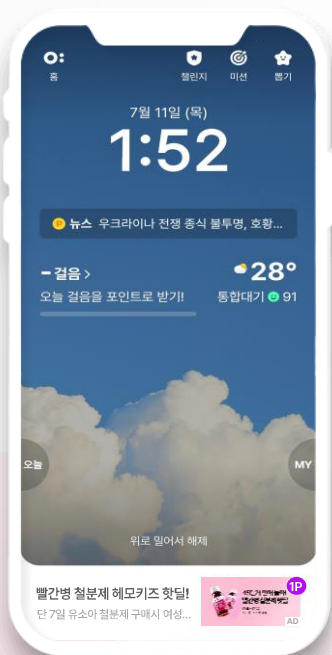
홈
챌린지
미션
뽑기

7월 11일 (목)
1:52

P 뉴스 우크라이나 전쟁 종식 불투명, 호황...

- 걸음 >
오늘 걸음을 포인트로 받기!

28°
통합대기 91

오늘
MY

위로 밀어서 해제

빨간병 철분제 헤모키즈 핫딜!
단 7일 유소아 철분제 구매시 여성...
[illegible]
1P
AD